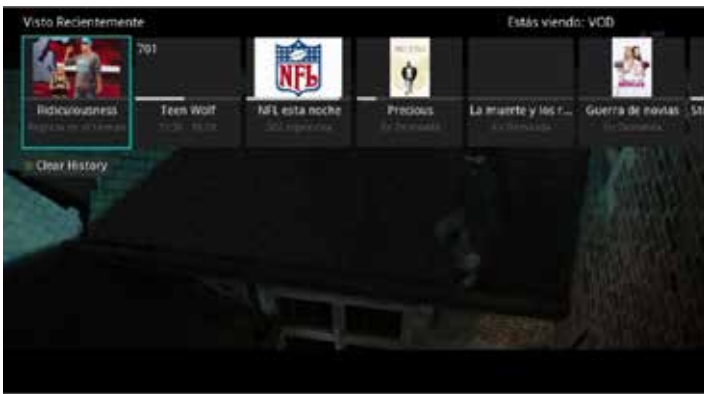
Visto Recientemente

Estás viendo: VOD

701

NFL

Ridiculousness
Registrar el 03 Header

Teen Wolf
21:30 - 16:31

NFL esta noche
565 Japonista

Precious
En Demanda

La muerte y los r...
En Demanda

Guerra de novias
En Demanda

St

Clear History